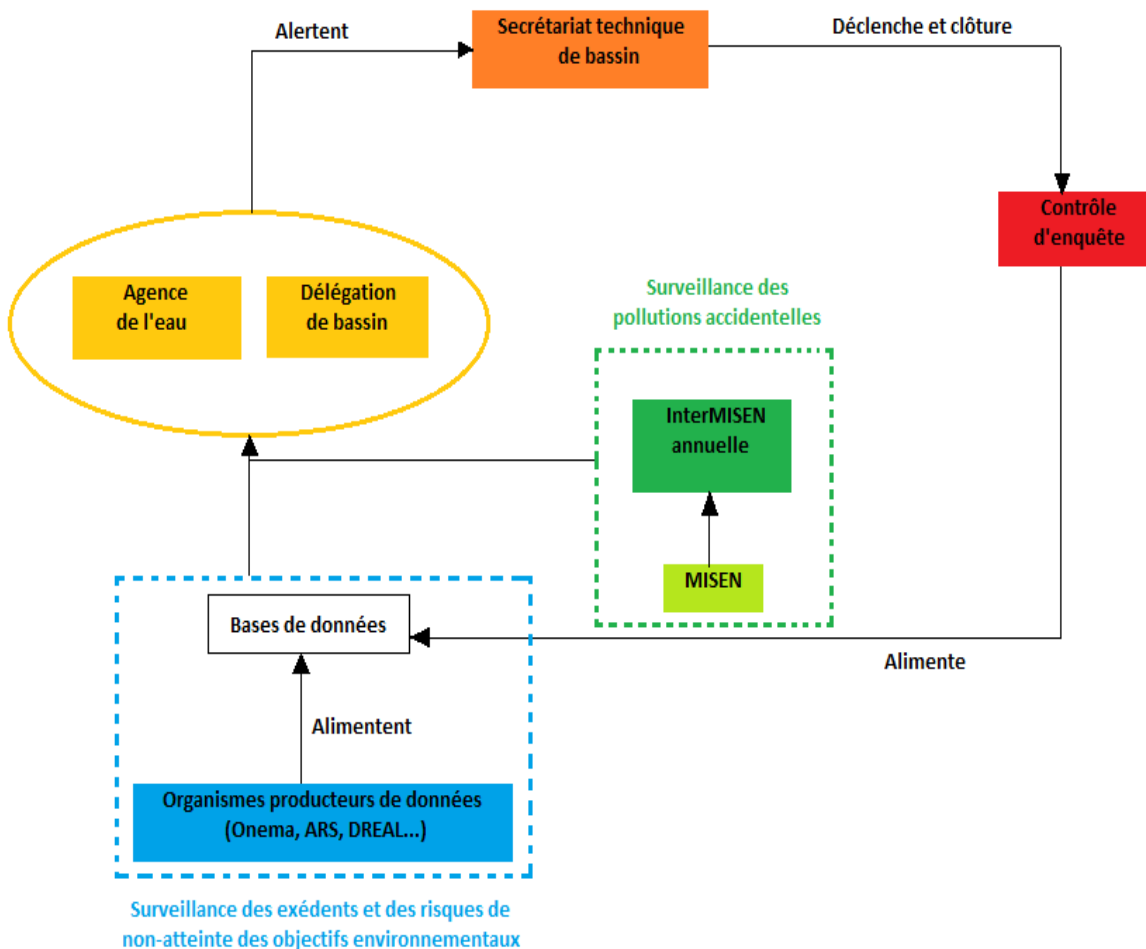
Alertent

Secrétariat technique de bassin

Déclenche et clôture

Contrôle d'enquête

Agence de l'eau

Délégation de bassin

Surveillance des pollutions accidentelles

InterMISEN annuelle

MISEN

Bases de données

Alimente

Alimentent

Organismes producteurs de données (Onema, ARS, DREAL...)

Surveillance des exédents et des risques de non-atteinte des objectifs environnementaux